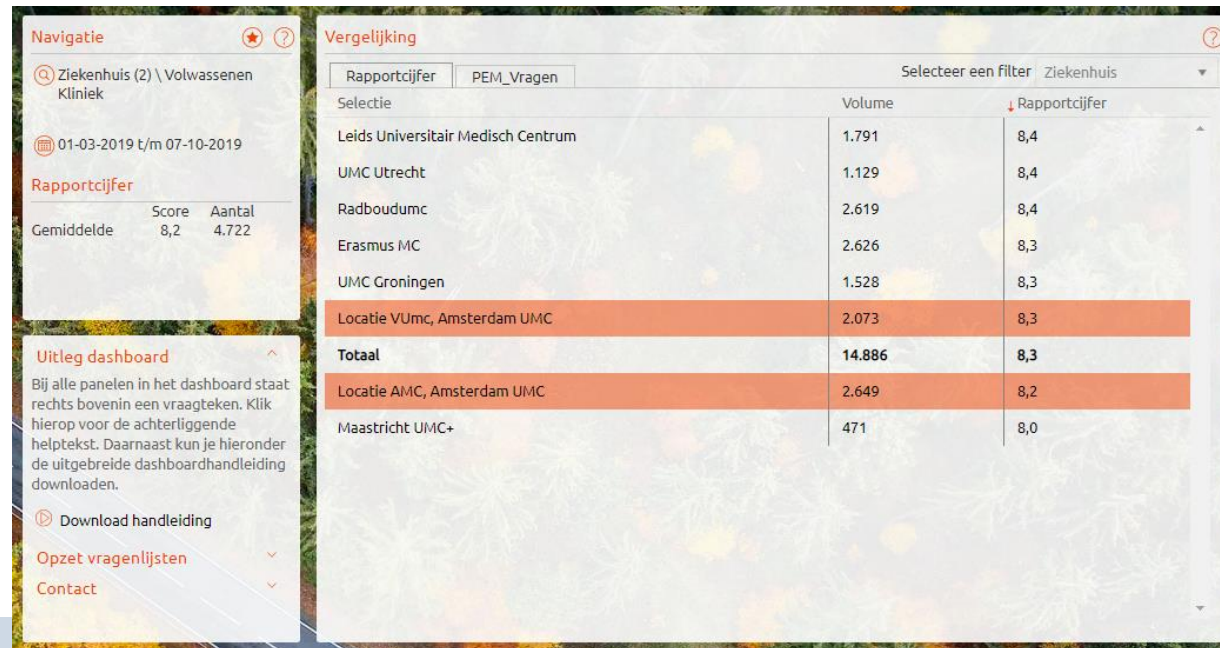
Navigatie

Ziekenhuis (2) \ Volwassenen Kliniek

01-03-2019 t/m 07-10-2019

Rapportcijfer

| | Score | Aantal |
|---|---|---|
| Gemiddelde | 8,2 | 4.722 |

Uitleg dashboard

Bij alle panelen in het dashboard staat rechts bovenin een vraagteken. Klik hierop voor de achterliggende helptekst. Daarnaast kun je hieronder de uitgebreide dashboardhandleiding downloaden.

Download handleiding

Opzet vragenlijsten

Contact

Vergelijking

Rapportcijfer PEM_Vragen

Selecteer een filter Ziekenhuis

| Selectie | Volume | Rapportcijfer |
|---|---|---|
| Leids Universitair Medisch Centrum | 1.791 | 8,4 |
| UMC Utrecht | 1.129 | 8,4 |
| Radboudumc | 2.619 | 8,4 |
| Erasmus MC | 2.626 | 8,3 |
| UMC Groningen | 1.528 | 8,3 |
| Locatie VUmc, Amsterdam UMC | 2.073 | 8,3 |
| Totaal | 14.886 | 8,3 |
| Locatie AMC, Amsterdam UMC | 2.649 | 8,2 |
| Maastricht UMC+ | 471 | 8,0 |